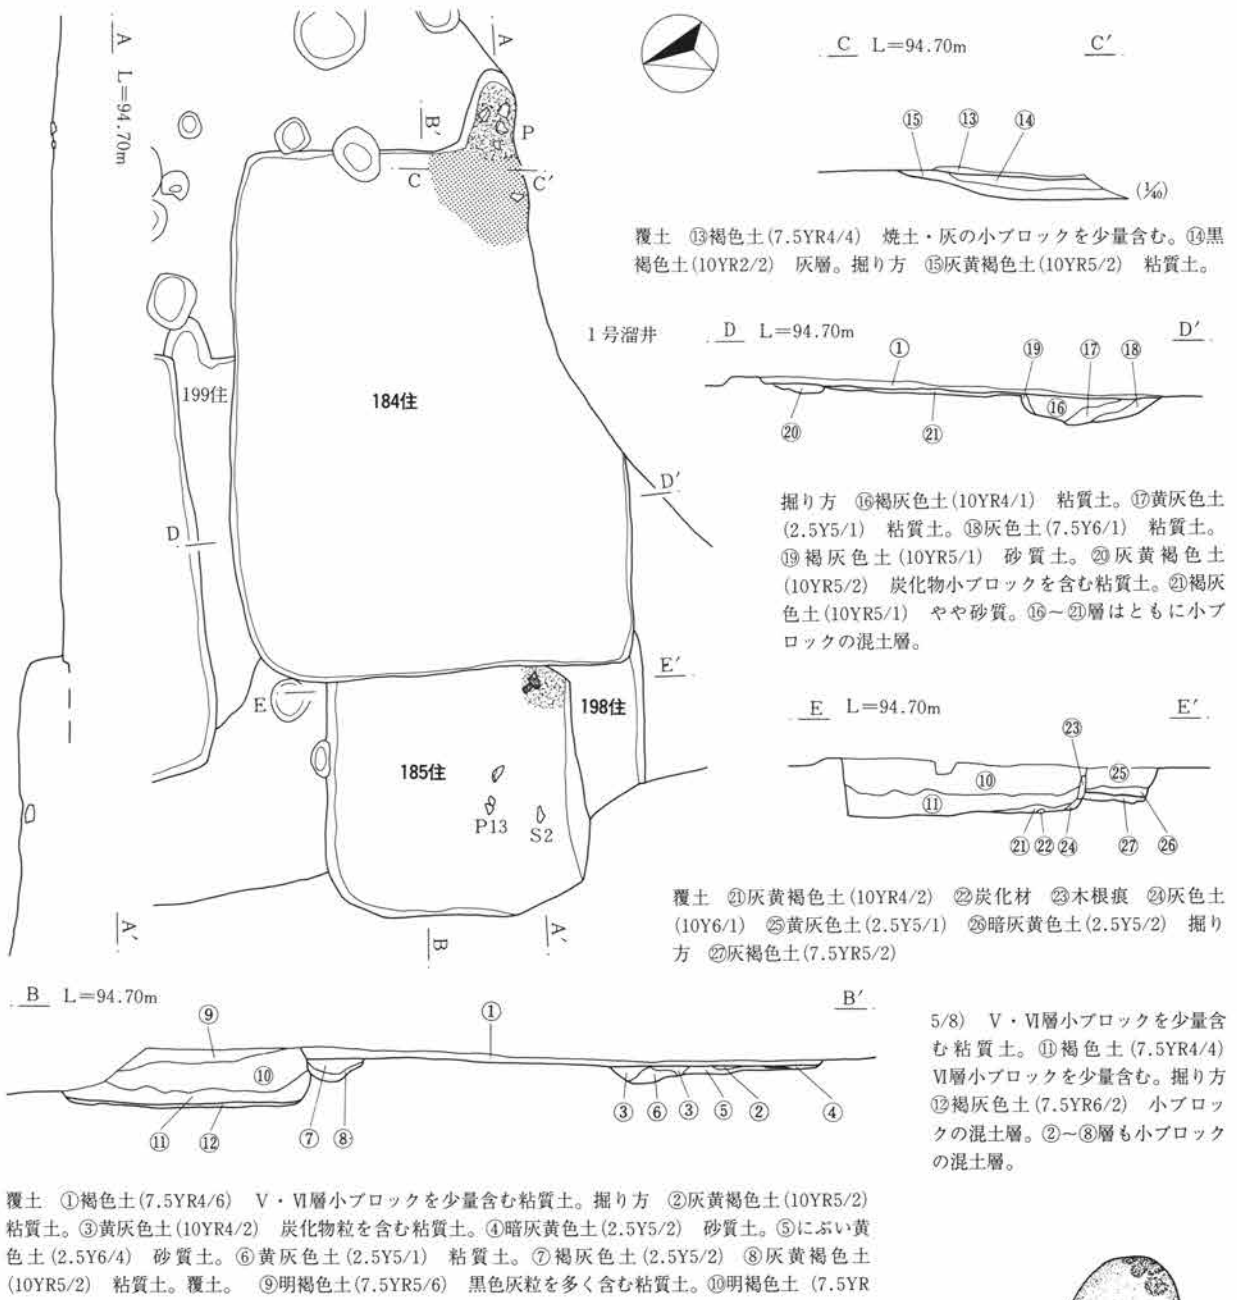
A L=94.70m

A

B′

P

C

C′

199住

184住

1号溜井

D′

D

E′

E

198住

185住

P13

S2

A′

B

A′

C L=94.70m C′

⑮ ⑬ ⑭

($\frac{1}{40}$)

覆土 ⑬褐色土(7.5YR4/4) 焼土・灰の小ブロックを少量含む。⑭黒褐色土(10YR2/2) 灰層。掘り方 ⑮灰黄褐色土(10YR5/2) 粘質土。

D L=94.70m D′

① ⑲ ⑰ ⑱

⑯

⑳ ㉑

掘り方 ⑯褐灰色土(10YR4/1) 粘質土。⑰黄灰色土(2.5Y5/1) 粘質土。⑱灰色土(7.5Y6/1) 粘質土。⑲褐灰色土(10YR5/1) 砂質土。⑳灰黄褐色土(10YR5/2) 炭化物小ブロックを含む粘質土。㉑褐灰色土(10YR5/1) やや砂質。⑯～㉑層はともに小ブロックの混土層。

E L=94.70m E′

㉓

⑩ ㉕

⑪

㉑ ㉒ ㉔ ㉗ ㉖

覆土 ㉑灰黄褐色土(10YR4/2) ㉒炭化材 ㉓木根痕 ㉔灰色土(10Y6/1) ㉕黄灰色土(2.5Y5/1) ㉖暗灰黄色土(2.5Y5/2) 掘り方 ㉗灰褐色土(7.5YR5/2)

B L=94.70m B′

⑨ ①

⑩

⑪ ⑫ ⑦ ⑧ ③ ⑥ ③ ⑤ ② ④

覆土 ①褐色土(7.5YR4/6) V・Ⅵ層小ブロックを少量含む粘質土。掘り方 ②灰黄褐色土(10YR5/2) 粘質土。③黄灰色土(10YR4/2) 炭化物粒を含む粘質土。④暗灰黄色土(2.5Y5/2) 砂質土。⑤にぶい黄色土(2.5Y6/4) 砂質土。⑥黄灰色土(2.5Y5/1) 粘質土。⑦褐灰色土(2.5Y5/2) ⑧灰黄褐色土(10YR5/2) 粘質土。覆土。 ⑨明褐色土(7.5YR5/6) 黒色灰粒を多く含む粘質土。⑩明褐色土 (7.5YR 5/8) V・Ⅵ層小ブロックを少量含む粘質土。⑪褐色土(7.5YR4/4) Ⅵ層小ブロックを少量含む。掘り方 ⑫褐灰色土(7.5YR6/2) 小ブロックの混土層。②～⑧層も小ブロックの混土層。